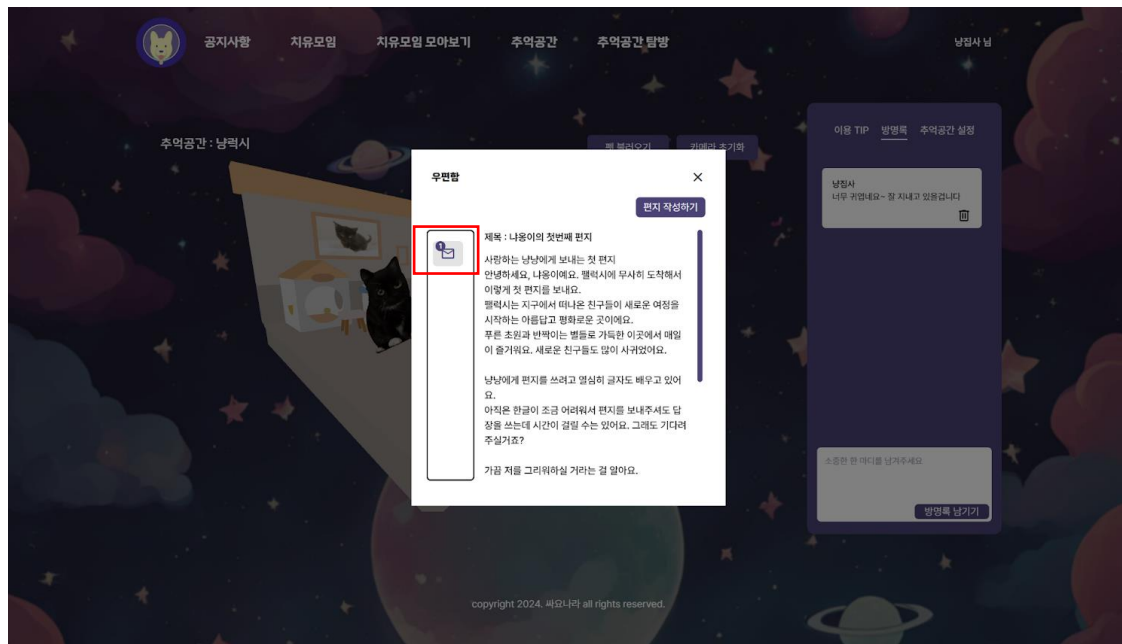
공지사항 치유모임 치유모임 모아보기 추억공간 추억공간 탐방

냥집사 님

추억공간 : 냥력시

펫 불러오기 카메라 초기화

이용 TIP 방명록 추억공간 설정

냥집사
너무 귀엽네요~ 잘 지내고 있을겁니다

우편함

편지 작성하기

1

제목 : 나옹이의 첫번째 편지

사랑하는 냥냥에게 보내는 첫 편지
안녕하세요, 나옹이에요. 펠력시에 무사히 도착해서 이렇게 첫 편지를 보내요.
펠력시는 지구에서 떠나온 친구들이 새로운 여정을 시작하는 아름답고 평화로운 곳이에요.
푸른 초원과 반짝이는 별들로 가득한 이곳에서 매일이 즐거워요. 새로운 친구들도 많이 사귀었어요.

냥냥에게 편지를 쓰려고 열심히 글자도 배우고 있어요.
아직은 한글이 조금 어려워서 편지를 보내주셔도 답장을 쓰는데 시간이 걸릴 수는 있어요. 그래도 기다려 주실거죠?

가끔 저를 그리워하실 거라는 걸 알아요.

소중한 한 마디를 남겨주세요

방명록 남기기

copyright 2024. 싸모나라 all rights reserved.